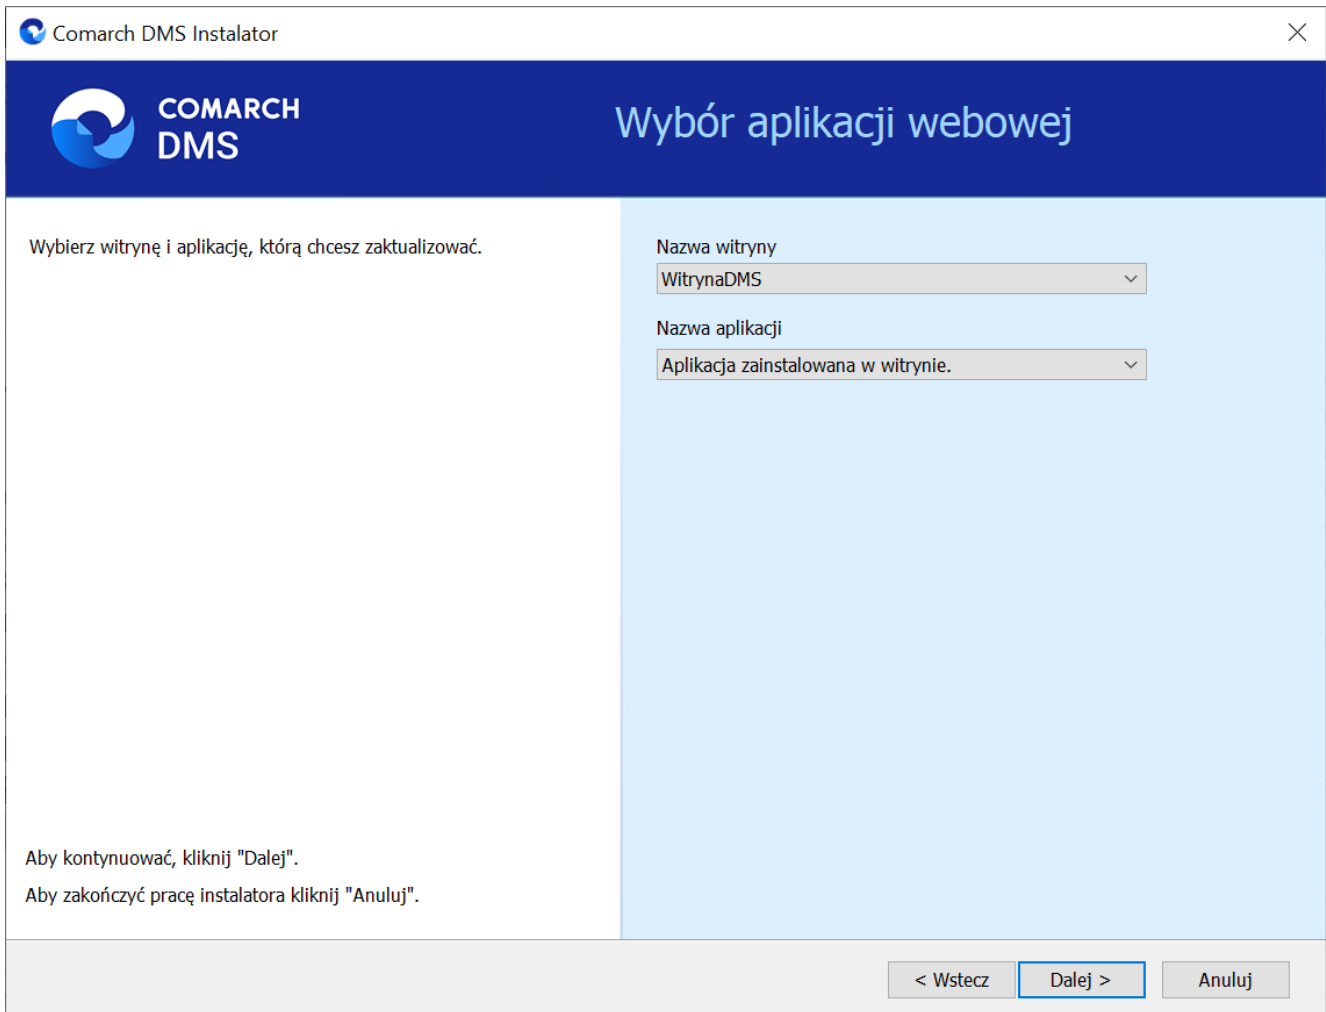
Comarch DMS Instalator

COMARCH DMS

Wybór aplikacji webowej

Wybierz witrynę i aplikację, którą chcesz zaktualizować.

Nazwa witryny
WitrynaDMS

Nazwa aplikacji
Aplikacja zainstalowana w witrynie.

Aby kontynuować, kliknij "Dalej".

Aby zakończyć pracę instalatora kliknij "Anuluj".

< Wstecz  Dalej >  Anuluj